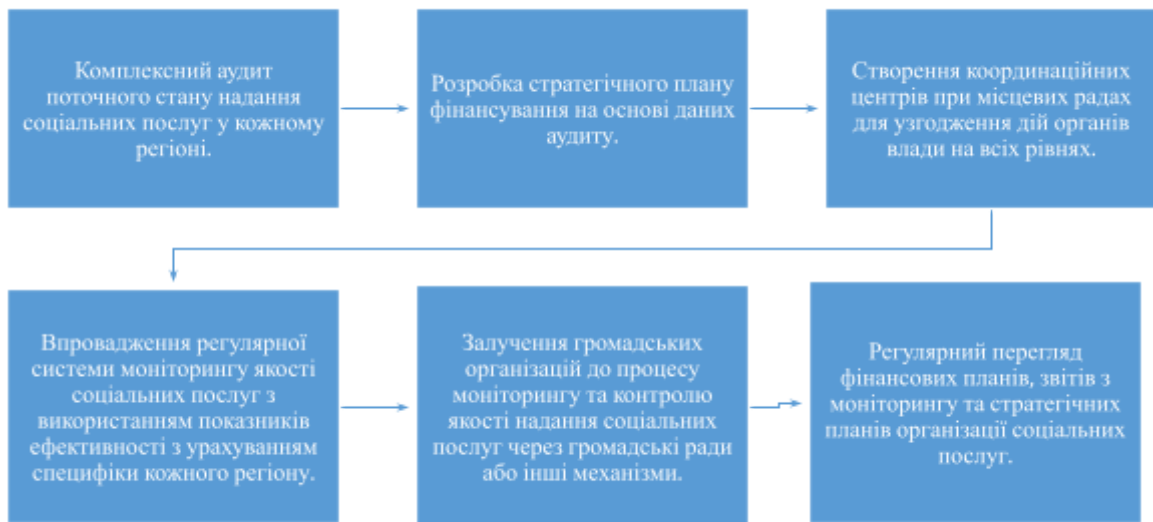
Комплексний аудит поточного стану надання соціальних послуг у кожному регіоні.

Розробка стратегічного плану фінансування на основі даних аудиту.

Створення координаційних центрів при місцевих радах для узгодження дій органів влади на всіх рівнях.

Впровадження регулярної системи моніторингу якості соціальних послуг з використанням показників ефективності з урахуванням специфіки кожного регіону.

Залучення громадських організацій до процесу моніторингу та контролю якості надання соціальних послуг через громадські ради або інші механізми.

Регулярний перегляд фінансових планів, звітів з моніторингу та стратегічних планів організації соціальних послуг.